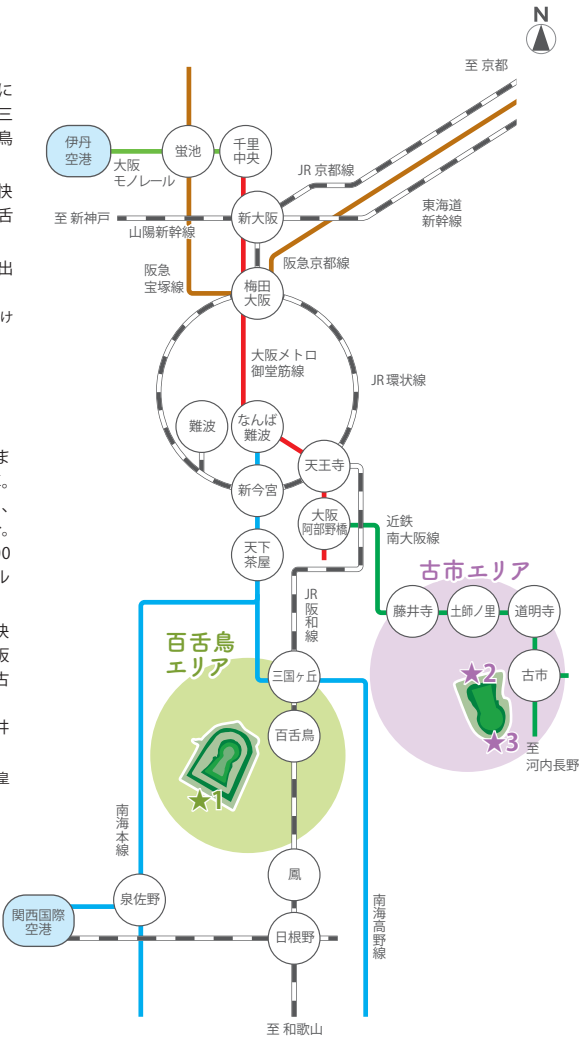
N

至 京都

伊丹空港

大阪モノレール

蛍池

千里中央

JR 京都線

至 新神戸

新大阪

東海道新幹線

山陽新幹線

阪急宝塚線

阪急京都線

梅田大阪

大阪メトロ御堂筋線

JR 環状線

難波

なんば難波

天王寺

新今宮

大阪阿部野橋

近鉄南大阪線

天下茶屋

JR阪和線

古市エリア

藤井寺

土師ノ里

道明寺

百舌鳥エリア

三国ヶ丘

★2

古市

★3

百舌鳥

至 河内長野

★1

南海本線

鳳

関西国際空港

泉佐野

日根野

南海高野線

至 和歌山

に
三
鳥
快
舌
出
け
ま
。
、
。
0
ル
快
阪
古
+
皇